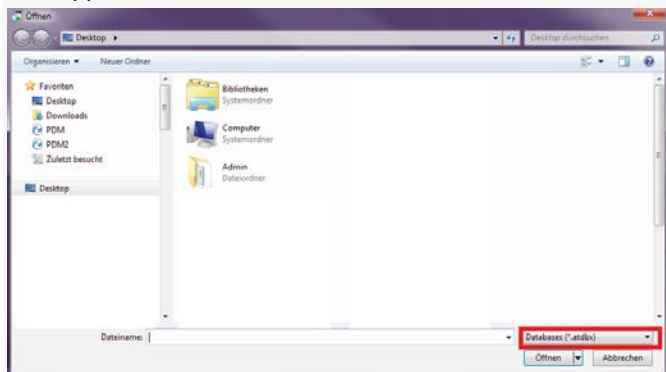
Öffnen
Desktop ▸
Desktop durchsuchen
Organisieren ▾
Neuer Ordner
Favoriten
Desktop
Downloads
PDM
PDM2
Zuletzt besucht
Desktop
Bibliotheken
Systemordner
Computer
Systemordner
Admin
Dateiordner
Dateiname:
Databases (*.atdbx)
Öffnen
Abbrechen